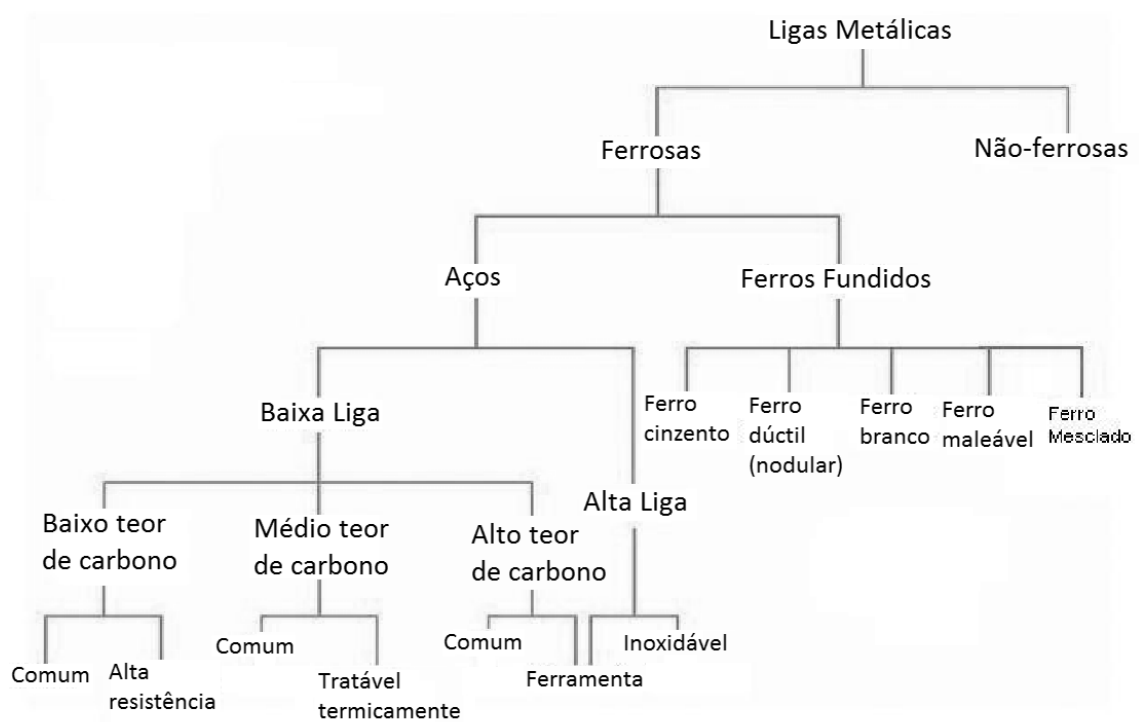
Ligas Metálicas

Ferrosas

Não-ferrosas

Aços

Ferros Fundidos

Baixa Liga

Ferro cinzento

Ferro dúctil (nodular)

Ferro branco

Ferro maleável

Ferro Mesclado

Alta Liga

Baixo teor de carbono

Médio teor de carbono

Alto teor de carbono

Comum

Alta resistência

Comum

Tratável termicamente

Comum

Ferramenta

Inoxidável